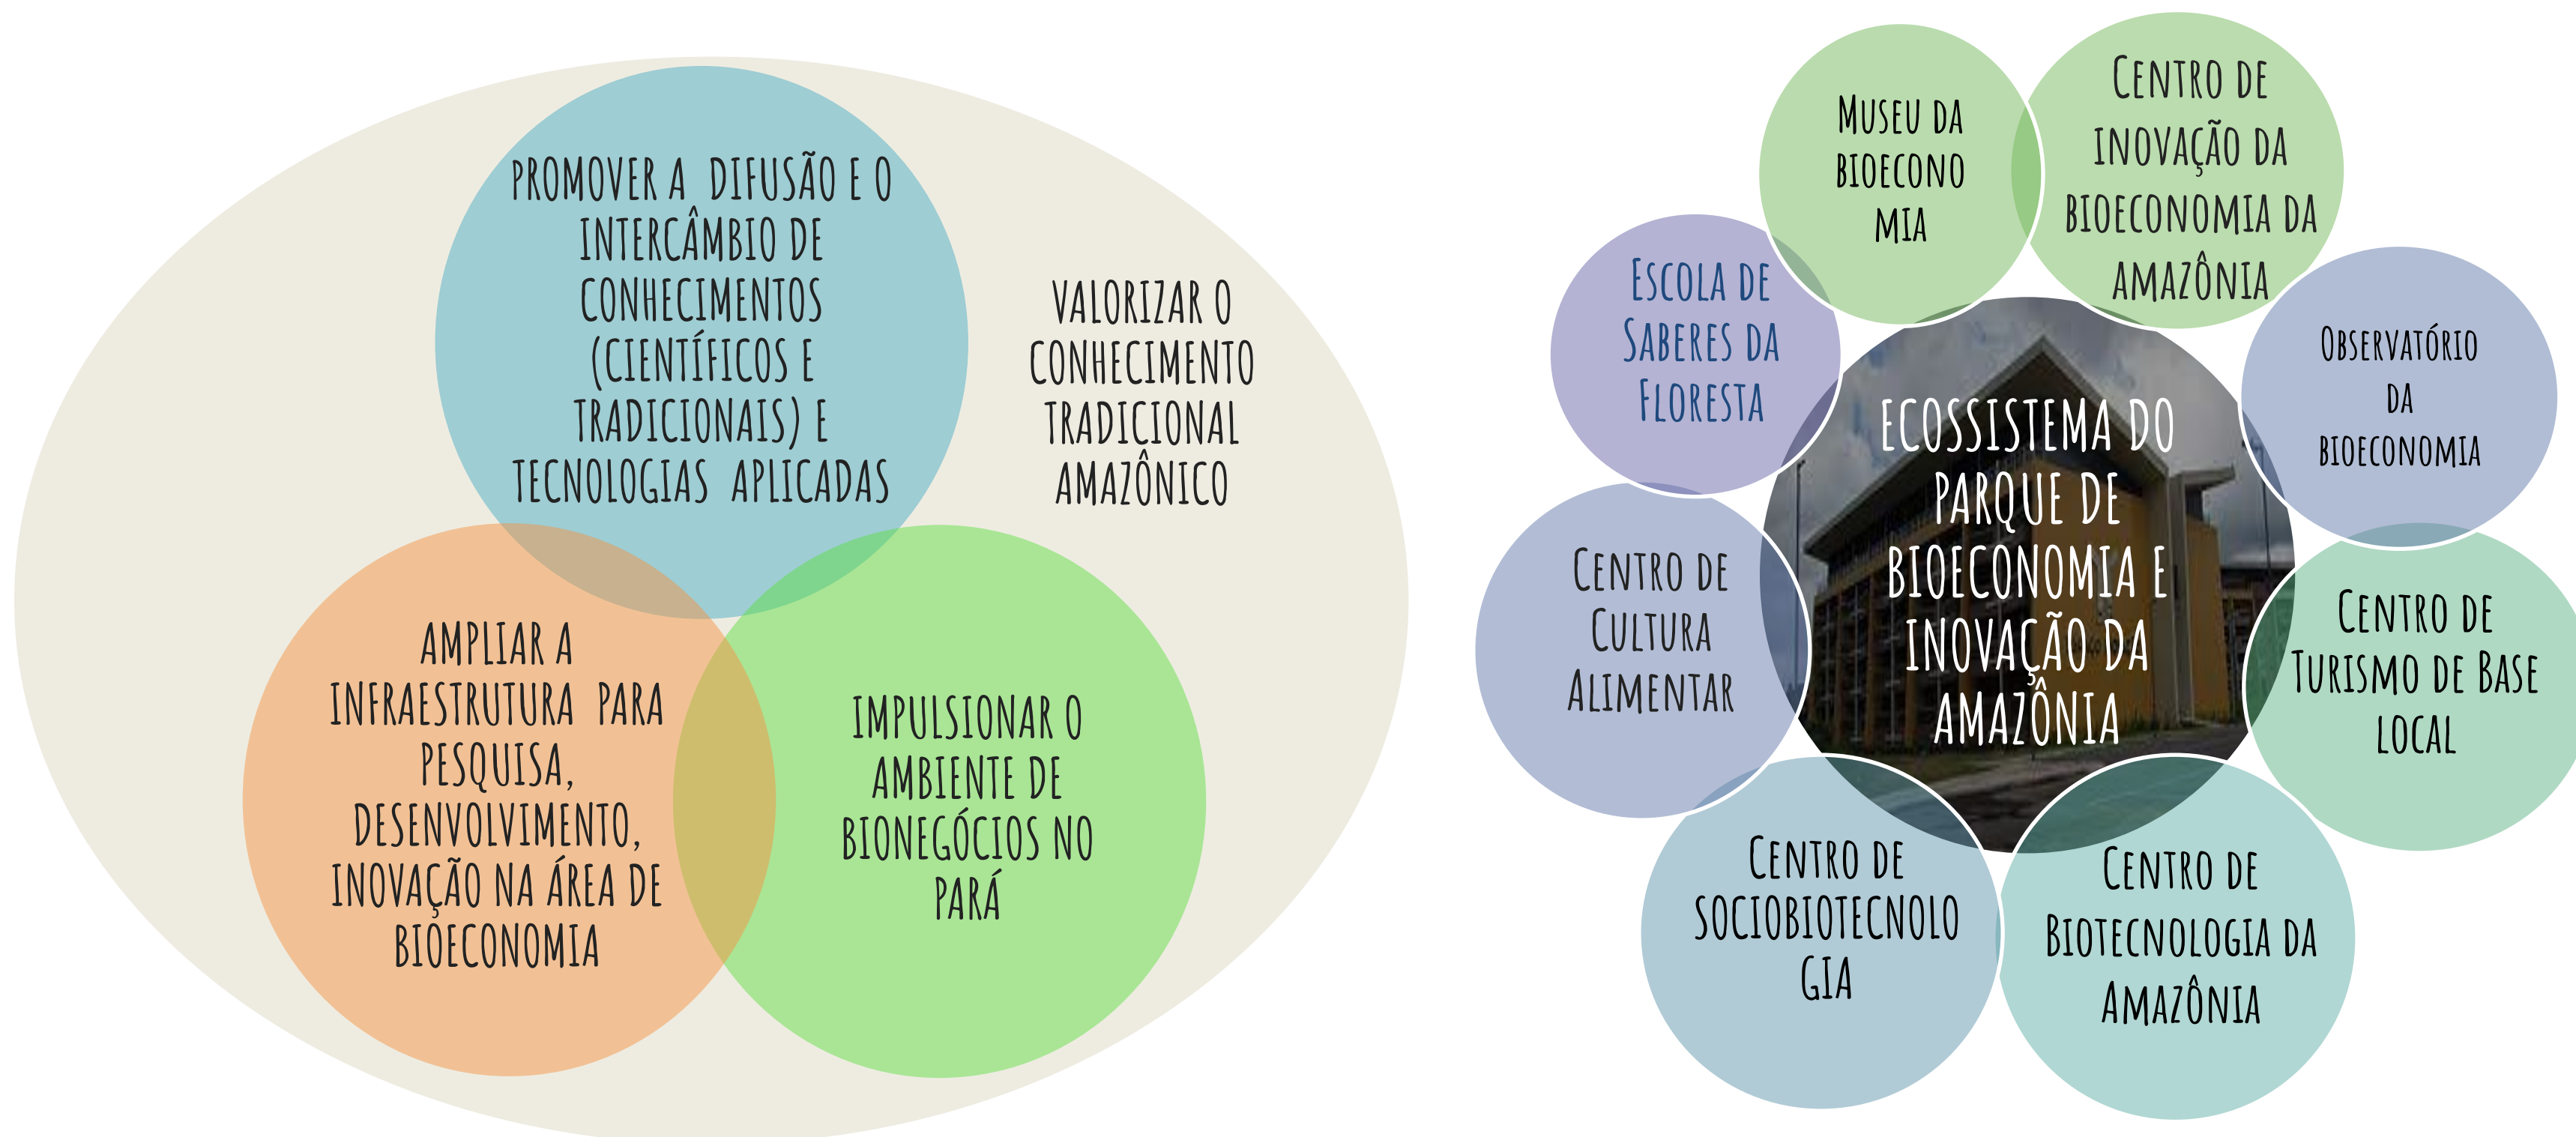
PROMOVER A DIFUSÃO E O INTERCÂMBIO DE CONHECIMENTOS (CIENTÍFICOS E TRADICIONAIS) E TECNOLOGIAS APLICADAS

VALORIZAR O CONHECIMENTO TRADICIONAL AMAZÔNICO

AMPLIAR A INFRAESTRUTURA PARA PESQUISA, DESENVOLVIMENTO, INOVAÇÃO NA ÁREA DE BIOECONOMIA

IMPULSIONAR O AMBIENTE DE BIONEGÓCIOS NO PARÁ

Museu da Bioecono mia

Centro de Inovação da Bioeconomia da Amazônia

Escola de Saberes da Floresta

Observatório da Bioeconomia

Ecossistema do Parque de Bioeconomia e Inovação da Amazônia

Centro de Cultura Alimentar

Centro de Turismo de Base Local

Centro de Sociobiotecnolo gia

Centro de Biotecnologia da Amazônia